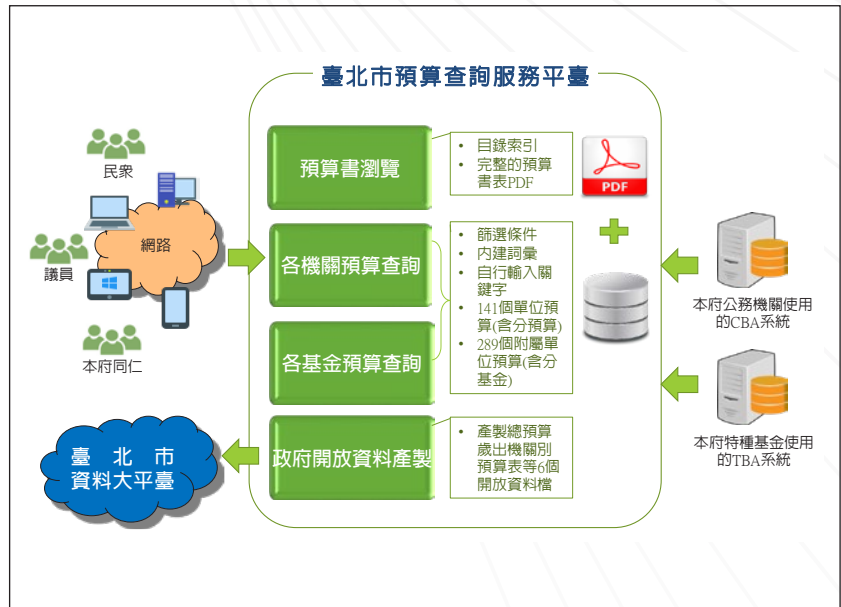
臺北市預算查詢服務平臺

民眾

網路

議員

本府同仁

臺 北 市 資料大平臺

預算書瀏覽

- 目錄索引
- 完整的預算書表PDF

PDF

各機關預算查詢

各基金預算查詢

- 篩選條件
- 內建詞彙
- 自行輸入關鍵字
- 141個單位預算(含分預算)
- 289個附屬單位預算(含分基金)

政府開放資料產製

- 產製總預算歲出機關別預算表等6個開放資料檔

本府公務機關使用的CBA系統

本府特種基金使用的TBA系統